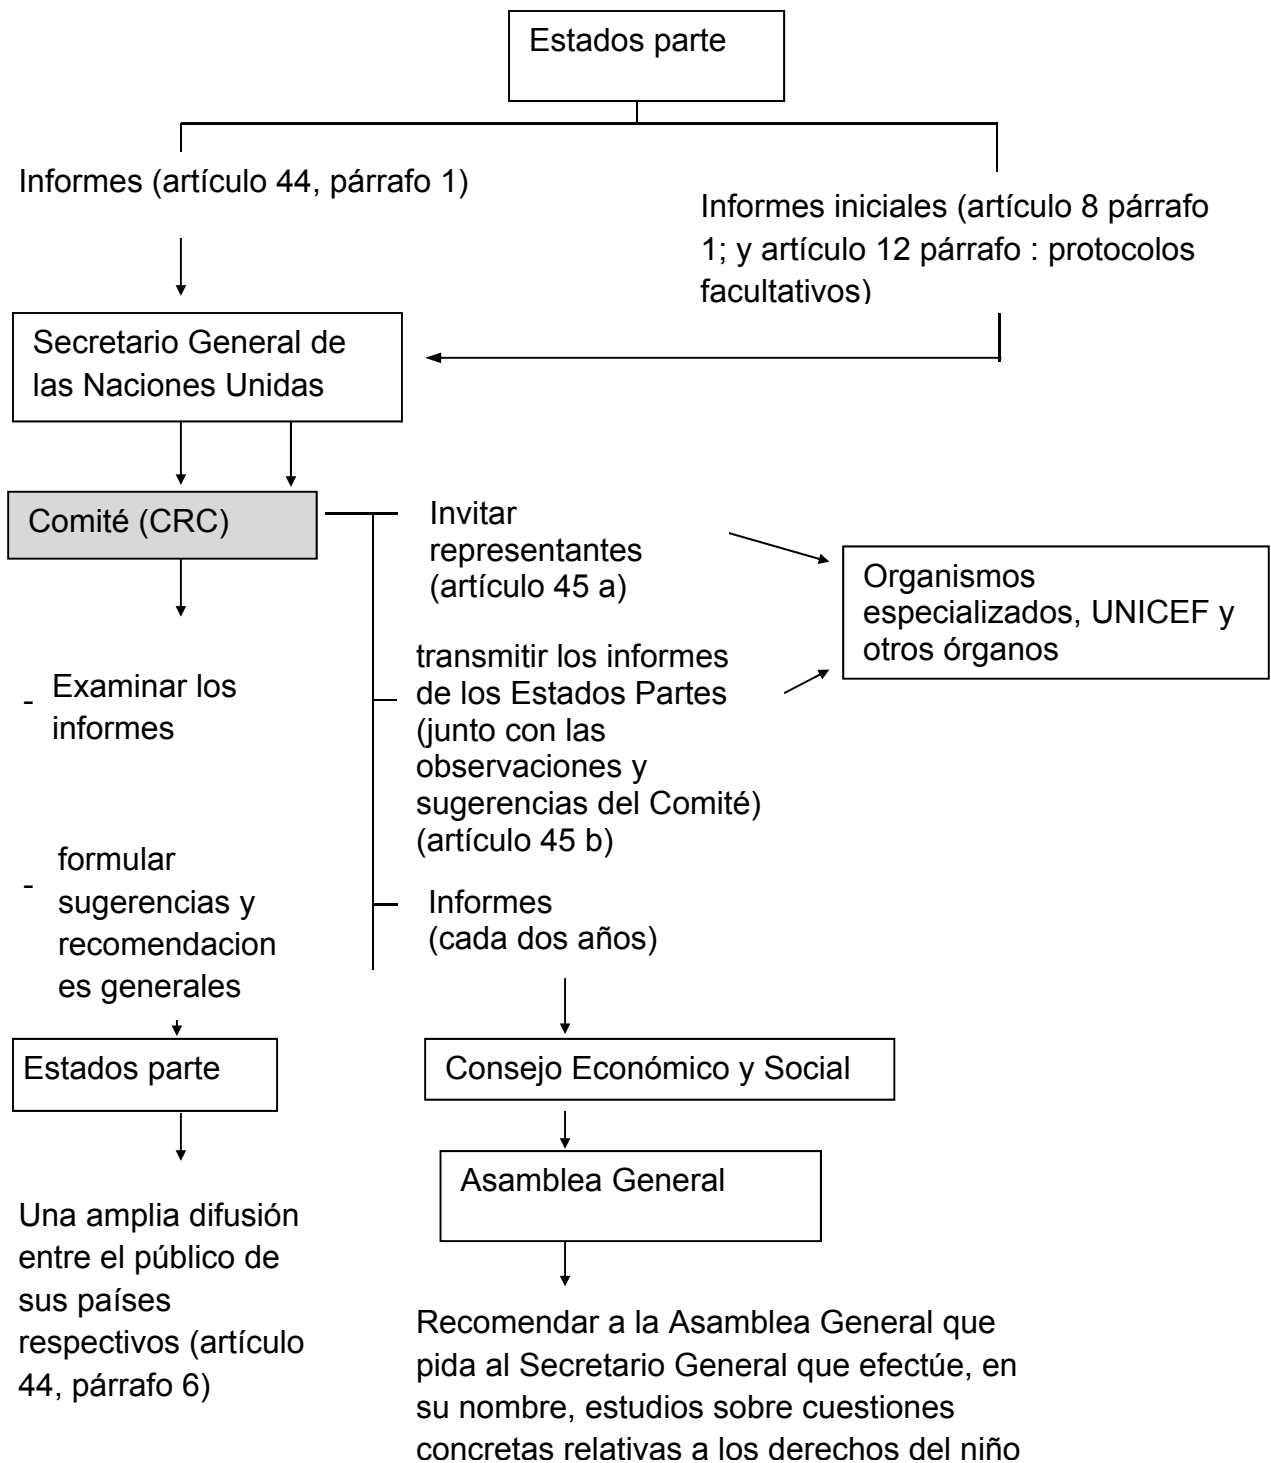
Estados parte

Informes (artículo 44, párrafo 1)

Informes iniciales (artículo 8 párrafo 1; y artículo 12 párrafo : protocolos facultativos)

Secretario General de las Naciones Unidas

Comité (CRC)

Invitar representantes (artículo 45 a)

Organismos especializados, UNICEF y otros órganos

transmitir los informes de los Estados Partes (junto con las observaciones y sugerencias del Comité) (artículo 45 b)

- Examinar los informes

- formular sugerencias y recomendacion es generales

Informes (cada dos años)

Estados parte

Consejo Económico y Social

Asamblea General

Una amplia difusión entre el público de sus países respectivos (artículo 44, párrafo 6)

Recomendar a la Asamblea General que pida al Secretario General que efectúe, en su nombre, estudios sobre cuestiones concretas relativas a los derechos del niño